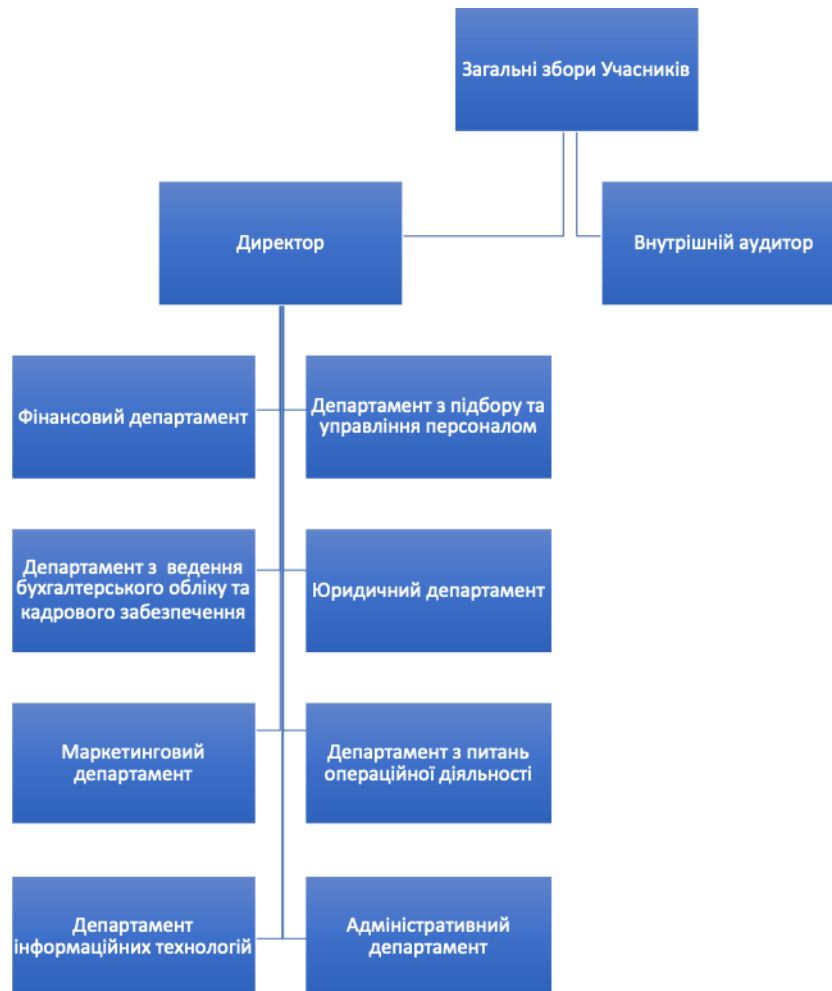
Загальні збори Учасників

Директор

Внутрішній аудитор

Фінансовий департамент

Департамент з підбору та управління персоналом

Департамент з ведення бухгалтерського обліку та кадрового забезпечення

Юридичний департамент

Маркетинговий департамент

Департамент з питань операційної діяльності

Департамент інформаційних технологій

Адміністративний департамент